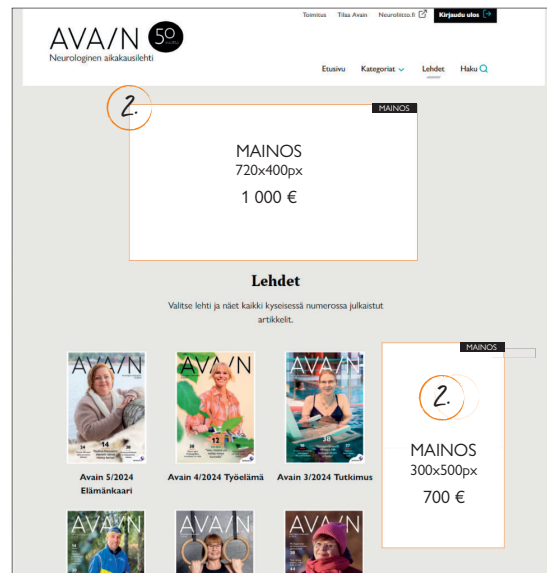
Toimitus Tilaa Avain Neuroliitto.fi Kirjaudu ulos

AVA/N 50 vuotta
Neurologinen aikakausilehti

Etusivu Kategoriat Lehdet Haku

2.

MAINOS

MAINOS
720x400px
1 000 €

Lehdet

Valitse lehti ja näet kaikki kyseisessä numerossa julkaistut artikkelit.

AVA/N

AVA/N

AVA/N

Avain 5/2024 Elämänkaari

Avain 4/2024 Työelämä

Avain 3/2024 Tutkimus

MAINOS

2.

MAINOS
300x500px
700 €

AVA/N

AVA/N

AVA/N